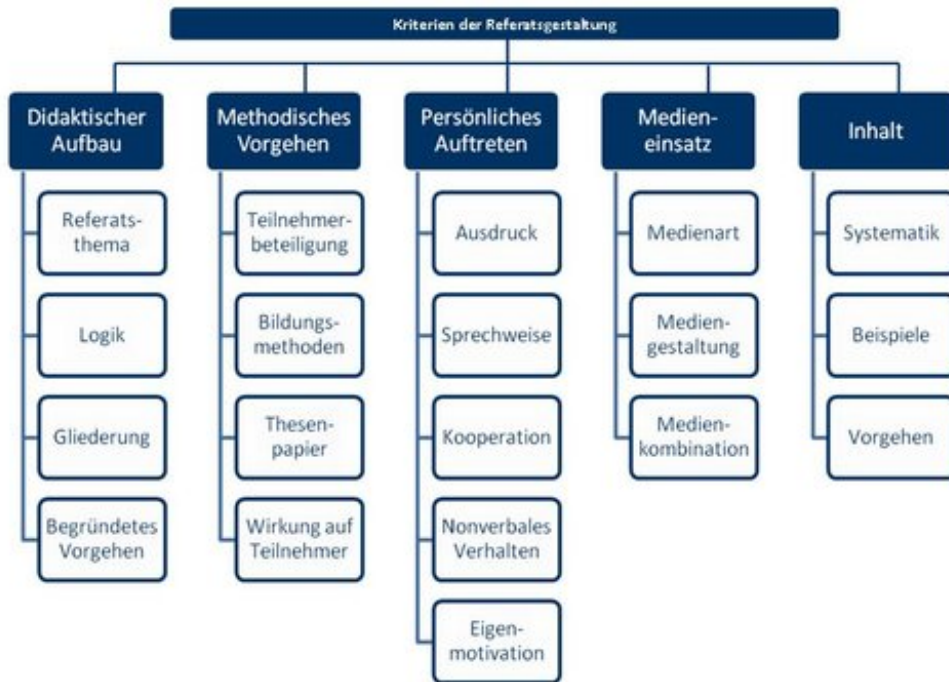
Kriterien der Referatsgestaltung

Didaktischer Aufbau

Referatsthema

Logik

Gliederung

Begründetes Vorgehen

Methodisches Vorgehen

Teilnehmerbeteiligung

Bildungsmethoden

Thesenpapier

Wirkung auf Teilnehmer

Persönliches Auftreten

Ausdruck

Sprechweise

Kooperation

Nonverbales Verhalten

Eigenmotivation

Medieneinsatz

Medienart

Mediengestaltung

Medienkombination

Inhalt

Systematik

Beispiele

Vorgehen